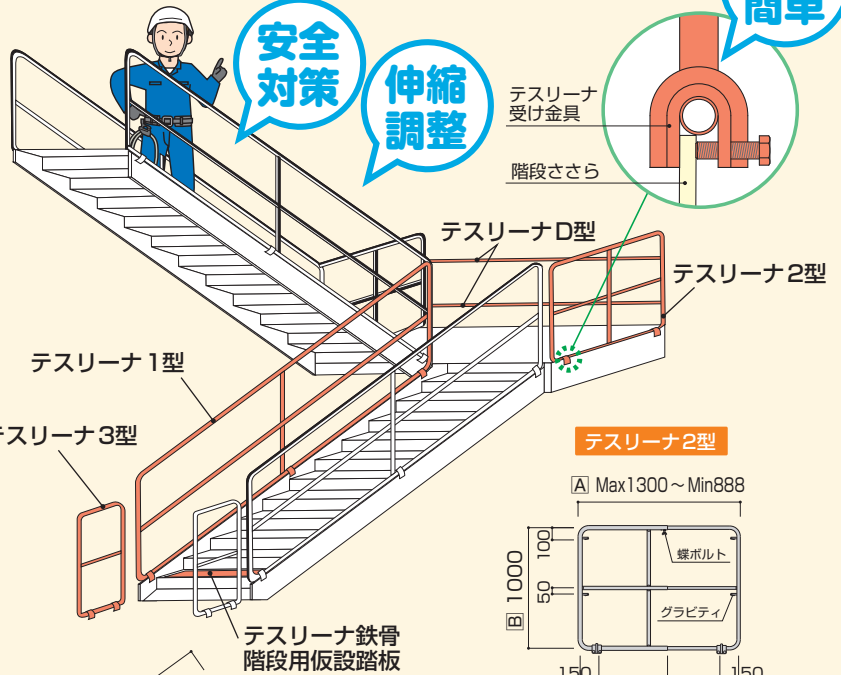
安全対策

伸縮調整

簡単

テスリーナ受け金具

階段ささら

テスリーナD型

テスリーナ2型

テスリーナ1型

テスリーナ3型

テスリーナ鉄骨階段用仮設踏板

テスリーナ2型

A Max1300～Min888

B 1000

100

50

蝶ボルト

グラビティ

150

150